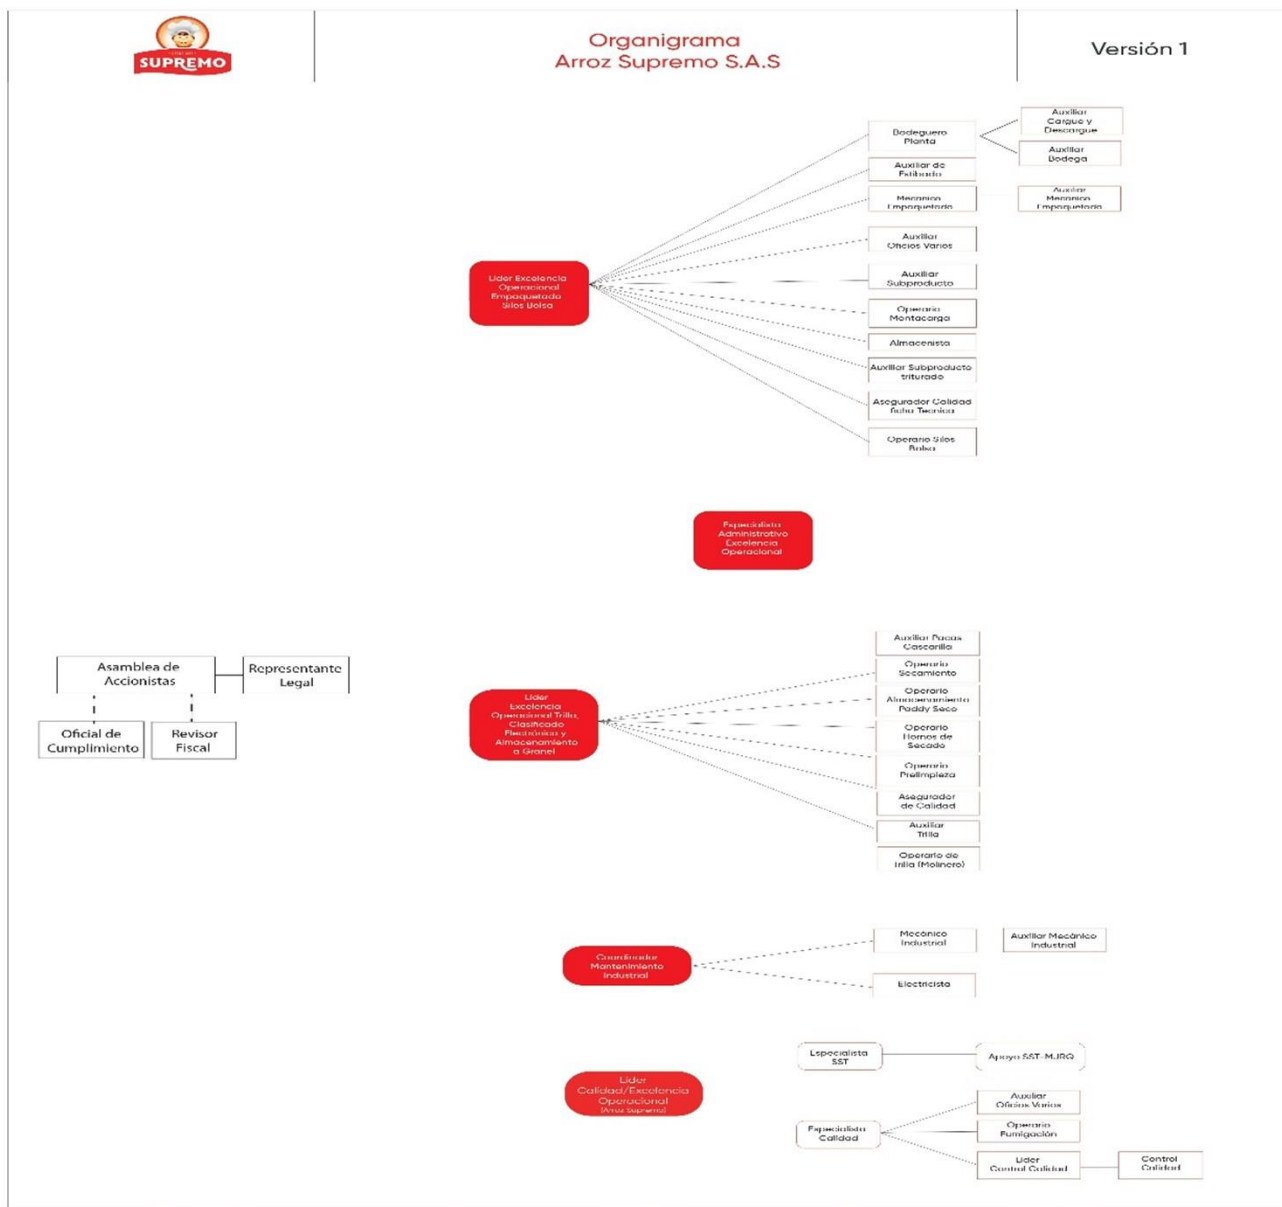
SUPREMO

Organigrama
Arroz Supremo S.A.S

Versión 1

Bodeguero Planta

Auxiliar Cargue y Descargue

Auxiliar Bodega

Auxiliar de Estibado

Mecanico Empaquetadora

Auxiliar Mecanico Empaquetadora

Auxiliar Oficios Varios

Lider Excelencia Operacional Empaquetado Silos Bolsa

Auxiliar Subproducto

Operario Montacarga

Almacenista

Auxiliar Subproducto triturado

Asegurador Calidad ficha Tecnica

Operario Silos Bolsa

Especialista Administrativo Excelencia Operacional

Auxiliar Pacas Cascarilla

Asamblea de Accionistas

Representante Legal

Oficial de Cumplimiento

Revisor Fiscal

Operario Secamiento

Operario Almacenamiento Paddy Seco

Lider Excelencia Operacional Trilla, Clasificado Electrónico y Almacenamiento a Granel

Operario Hornos de Secado

Operario Prelimpieza

Asegurador de Calidad

Auxiliar Trilla

Operario de trilla (Molinero)

Mecánico Industrial

Auxiliar Mecánico Industrial

Coordinador Mantenimiento Industrial

Electricista

Especialista SST

Apoyo SST- MJRQ

Lider Calidad/Excelencia Operacional (Arroz Supremo)

Auxiliar Oficios Varios

Especialista Calidad

Operario Fumigación

Lider Control Calidad

Control Calidad